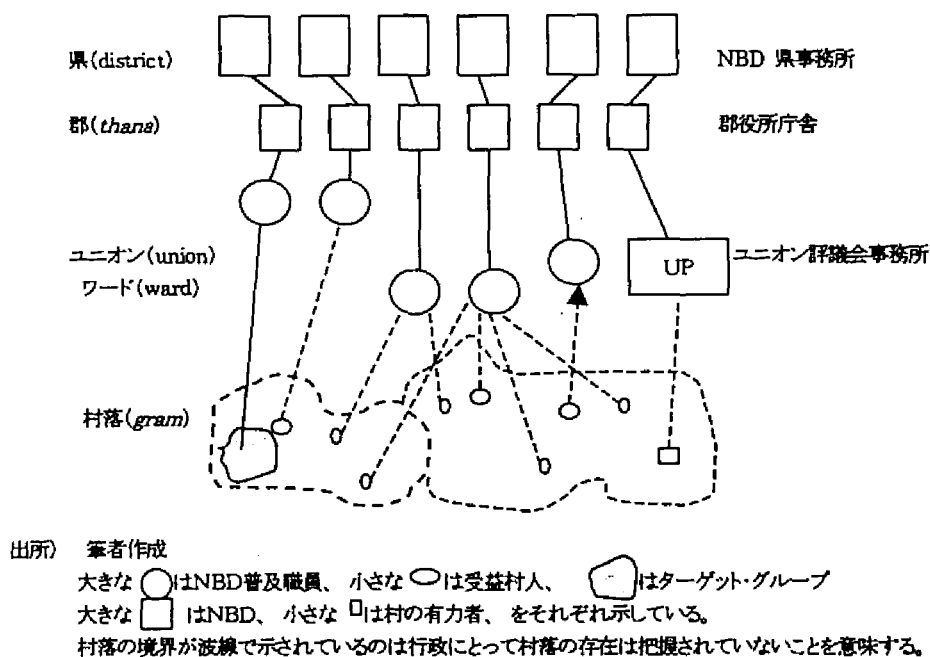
県(district)

NBD 県事務所

郡(*thana*)

郡役所庁舎

ユニオン(union)

ワード(ward)

UP

ユニオン評議会事務所

村落(*gram*)

出所) 筆者作成

大きな ◯ はNBD普及職員、小さな ⬭ は受益村人、◯ はターゲット・グループ

大きな □ はNBD、小さな □ は村の有力者、をそれぞれ示している。

村落の境界が波線で示されているのは行政にとって村落の存在は把握されていないことを意味する。